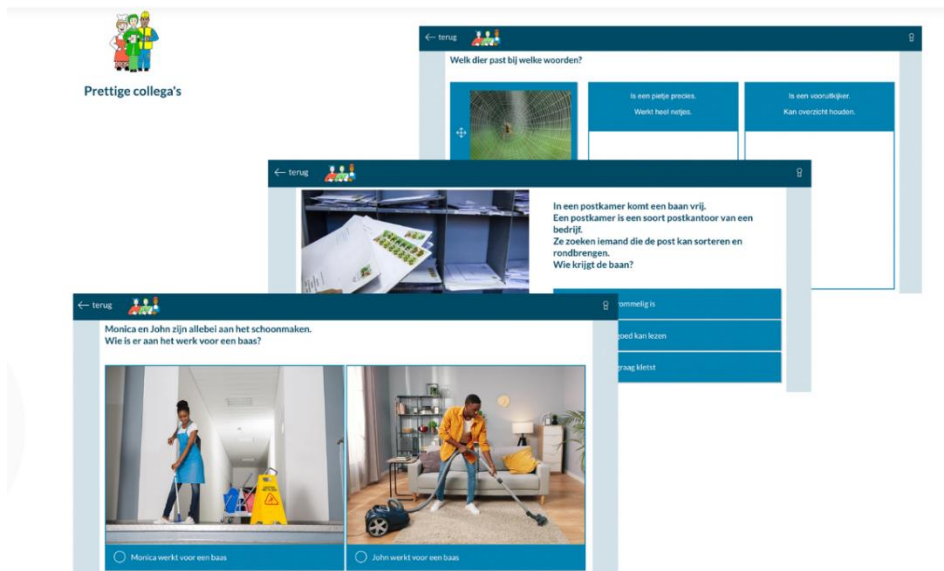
Prettige collega's

← terug

Welk dier past bij welke woorden?

Is een pietje precies.
Werkt heel netjes.

Is een vooruitkijker.
Kan overzicht houden.

← terug

In een postkamer komt een baan vrij.
Een postkamer is een soort postkantoor van een bedrijf.
Ze zoeken iemand die de post kan sorteren en rondbrengen.
Wie krijgt de baan?

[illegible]rommelig is

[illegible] goed kan lezen

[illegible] graag kletst

← terug

Monica en John zijn allebei aan het schoonmaken.
Wie is er aan het werk voor een baas?

Monica werkt voor een baas

John werkt voor een baas